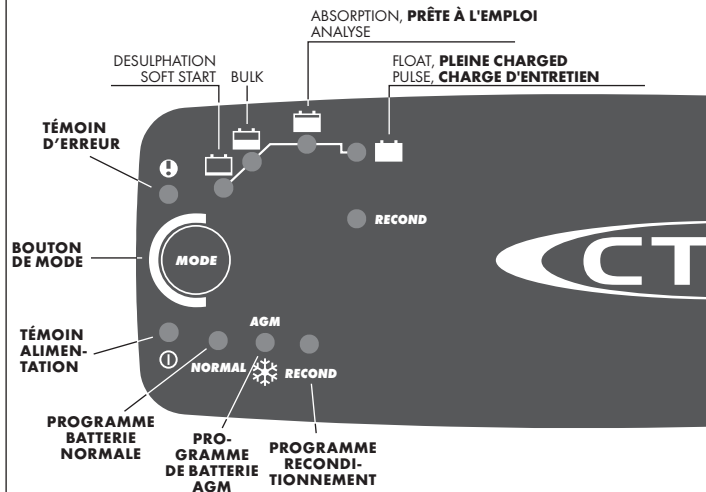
ABSORPTION, **PRÊTE À L'EMPLOI**
ANALYSE

DESULPHATION
SOFT START

BULK

FLOAT, **PLEINE CHARGED**
PULSE, **CHARGE D'ENTRETIEN**

TÉMOIN D'ERREUR

RECOND

BOUTON DE MODE

MODE

CT

TÉMOIN ALIMENTATION

AGM

NORMAL

RECOND

PROGRAMME BATTERIE NORMALE

PROGRAMME DE BATTERIE AGM

PROGRAMME RECONDITIONNEMENT